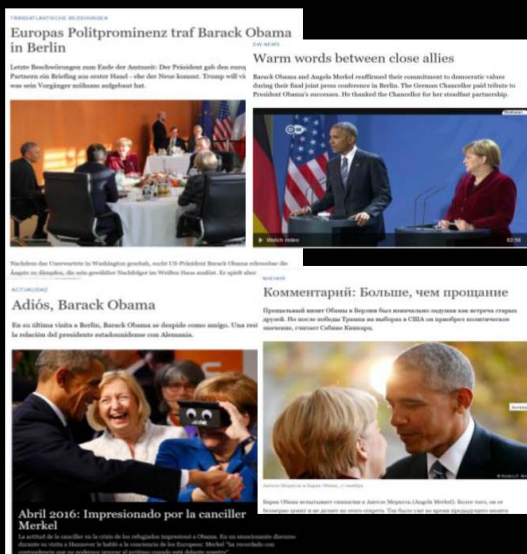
TRANSATLANTISCHE BEZIEHUNGEN

Europas Politprominenz traf Barack Obama in Berlin

Letzte Beschwörungen zum Ende der Amtszeit: Der Präsident gab den europ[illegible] Partnern ein Briefing aus erster Hand – ehe der Neue kommt. Trump will vi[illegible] was sein Vorgänger mühsam aufgebaut hat.

Nachdem das Unerwartete in Washington geschah, sucht US-Präsident Barack Obama schnellstmöglich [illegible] Ängste zu dämpfen, die sein gewählter Nachfolger im Weißen Haus auslöst. Er spielt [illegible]

DW NEWS

Warm words between close allies

Barack Obama and Angela Merkel reaffirmed their commitment to democratic values during their final joint press conference in Berlin. The German Chancellor paid tribute to President Obama's successes. He thanked the Chancellor for her steadfast partnership.

DW

Watch video

02:36

ACTUALIDAD

Adiós, Barack Obama

En su última visita a Berlín, Barack Obama se despide como amigo. Una rec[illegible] la relación del presidente estadounidense con Alemania.

Abril 2016: Impresionado por la canciller Merkel

La actitud de la canciller en la crisis de los refugiados impresionó a Obama. En un emocionante discurso durante su visita a Hannover le habló a la conciencia de los europeos: Merkel "ha recordado con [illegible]

МНЕНИЕ

Комментарий: Больше, чем прощание

Прощальный визит Обамы в Берлин был изначально задуман как встреча старых друзей. Но после победы Трампа на выборах в США он приобрел политическое значение, считает Сабине Кинкарц.

Барак Обама испытывает симпатию к Ангеле Меркель (Angela Merkel). Более того, он ее безмерно ценит и не делает из этого секрета. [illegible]